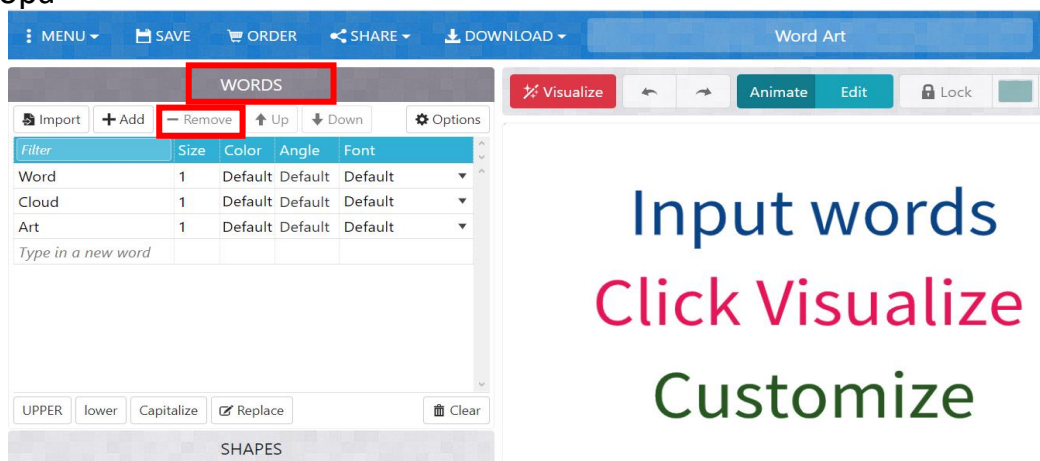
Upd

MENU SAVE ORDER SHARE DOWNLOAD Word Art

WORDS

Import + Add − Remove Up Down Options

| Filter | Size | Color | Angle | Font |
|---|---|---|---|---|
| Word | 1 | Default | Default | Default |
| Cloud | 1 | Default | Default | Default |
| Art | 1 | Default | Default | Default |
| Type in a new word | | | | |

UPPER lower Capitalize Replace Clear

SHAPES

Visualize Animate Edit Lock

Input words
Click Visualize
Customize